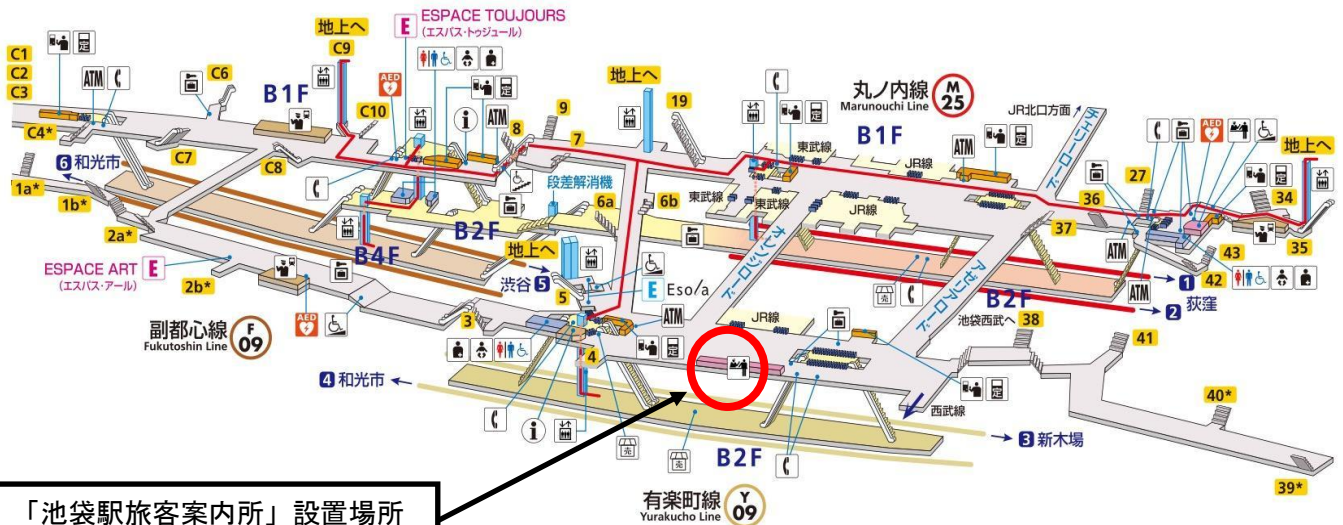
地上へ
C9
ESPACE TOUJOURS
(エスパス・トゥジュール)
C1
C2
C3
C4*
ATM
C6
B1F
C10
AED
i
ATM
8
9
地上へ
19
丸ノ内線
Marunouchi Line
M
25
JR北口方面
C7
C8
6 和光市
1a*
1b*
2a*
7
段差解消機
6a
6b
東武線
東武線
東武線
B1F
JR線
ATM
JR線
AED
地上へ
27
36
34
37
35
43
42
ATM
ATM
B4F
B2F
地上へ
渋谷 5
5
E Eso/a
ESPACE ART E
(エスパス・アール)
2b*
副都心線
Fukutoshin Line
F
09
AED
3
4
ATM
JR線
池袋西武へ 38
B2F
1
2 荻窪
41
4 和光市
西武線
40*
3 新木場
i
B2F
有楽町線
Yurakucho Line
Y
09
39*
「池袋駅旅客案内所」設置場所